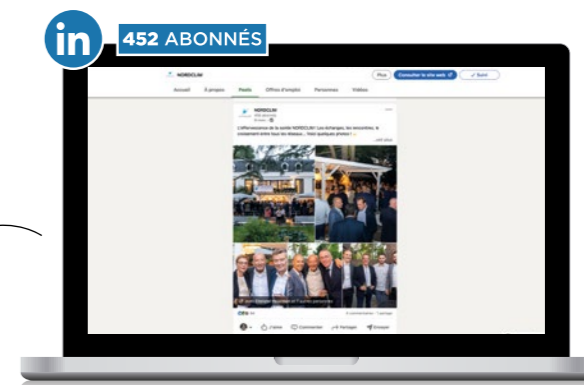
in 452 ABONNÉS

NORDCLIM

Plus Consulter le site web ✓ Suivi

Accueil À propos Posts Offres d'emploi Personnes Vidéos

NORDCLIM
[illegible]

L'effervescence de la soirée NORDCLIM ! Les échanges, les rencontres, le croisement entre tous les réseaux... Voici quelques photos !

...voir plus

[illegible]

J'aime Commenter Republier Envoyer